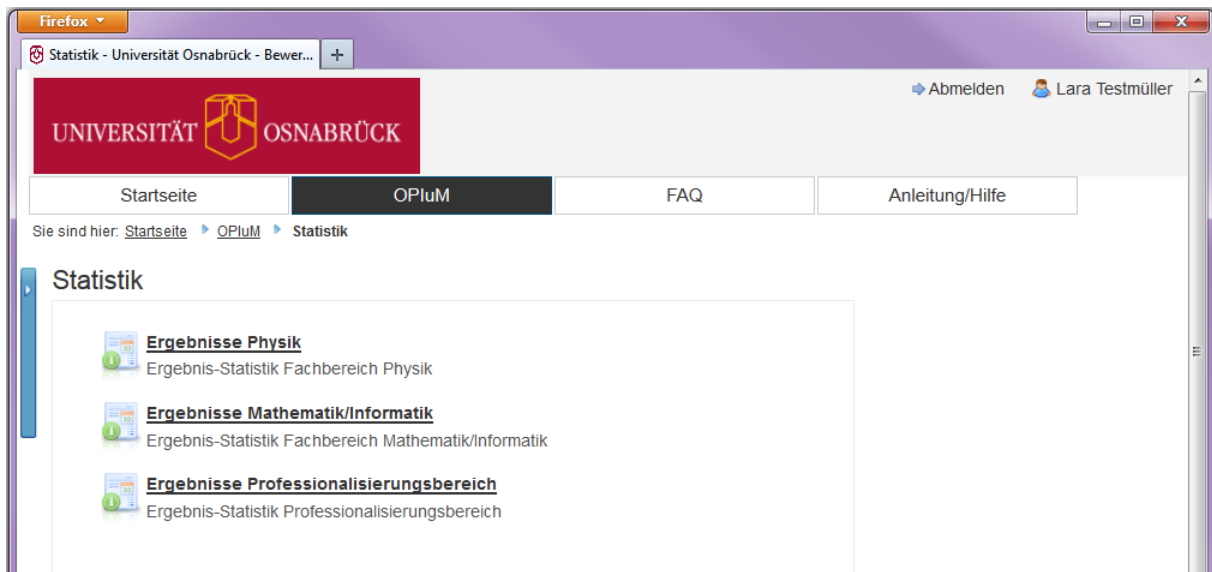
Firefox

Statistik - Universität Osnabrück - Bewer...

+

UNIVERSITÄT OSNABRÜCK

Abmelden

Lara Testmüller

Startseite

OPluM

FAQ

Anleitung/Hilfe

Sie sind hier: Startseite ▸ OPluM ▸ Statistik

Statistik

**Ergebnisse Physik**
Ergebnis-Statistik Fachbereich Physik

**Ergebnisse Mathematik/Informatik**
Ergebnis-Statistik Fachbereich Mathematik/Informatik

**Ergebnisse Professionalisierungsbereich**
Ergebnis-Statistik Professionalisierungsbereich